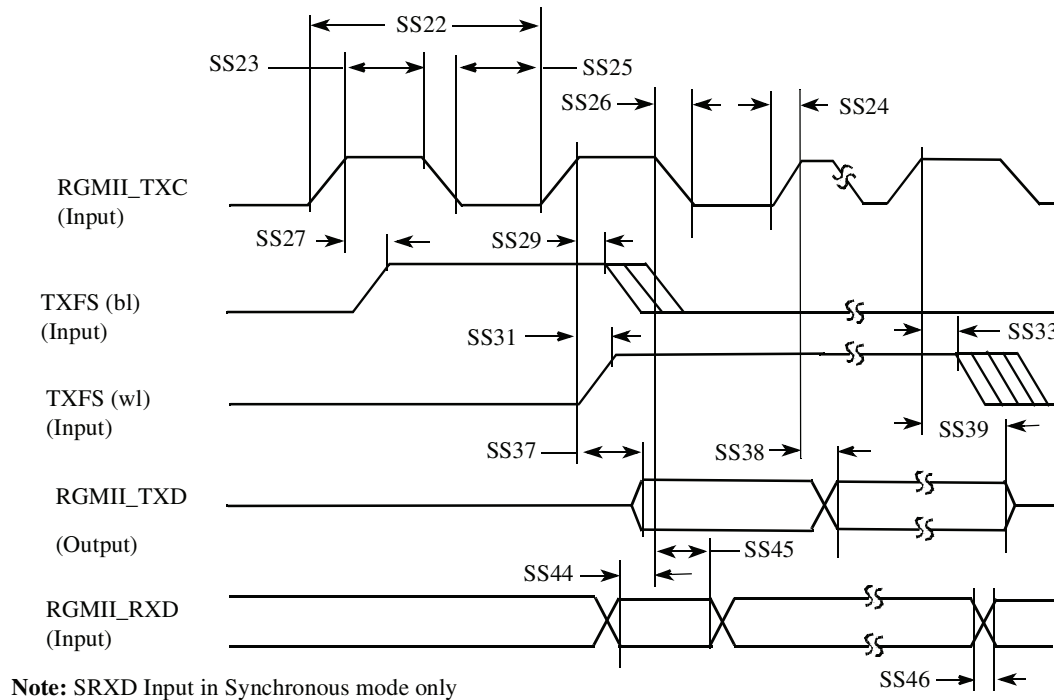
SS22
SS23
SS25
SS26
SS24
RGMII_TXC
(Input)
SS27
SS29
TXFS (bl)
(Input)
SS31
SS33
TXFS (wl)
(Input)
SS39
SS37
SS38
RGMII_TXD
(Output)
SS45
SS44
RGMII_RXD
(Input)
SS46

**Note:** SRXD Input in Synchronous mode only